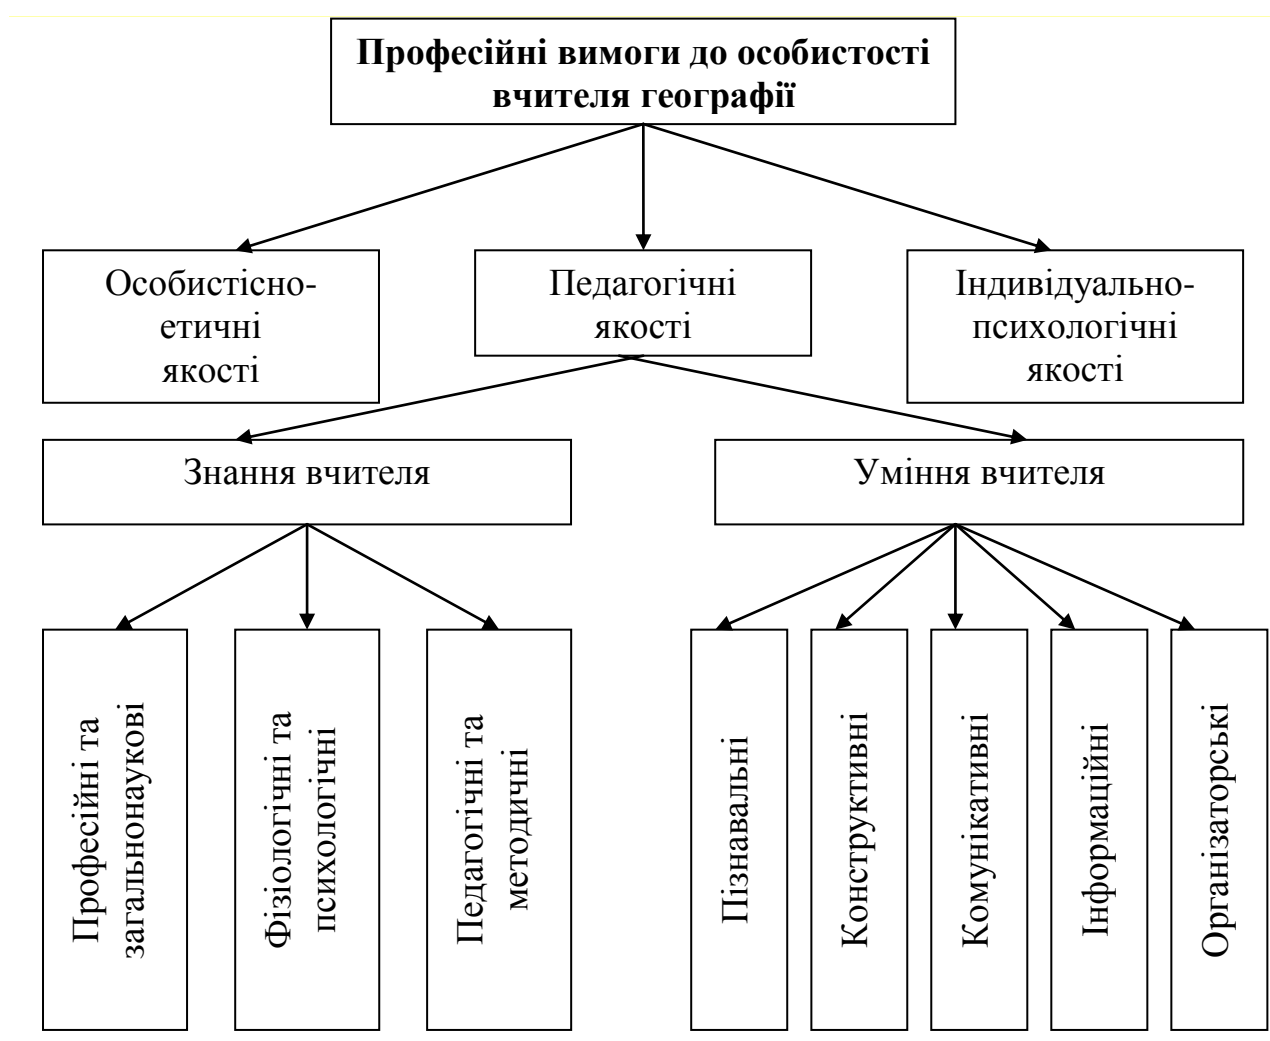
Професійні вимоги до особистості вчителя географії

Особистісно-етичні якості

Педагогічні якості

Індивідуально-психологічні якості

Знання вчителя

Уміння вчителя

Професійні та загальнонаукові

Фізіологічні та психологічні

Педагогічні та методичні

Пізнавальні

Конструктивні

Комунікативні

Інформаційні

Організаторські